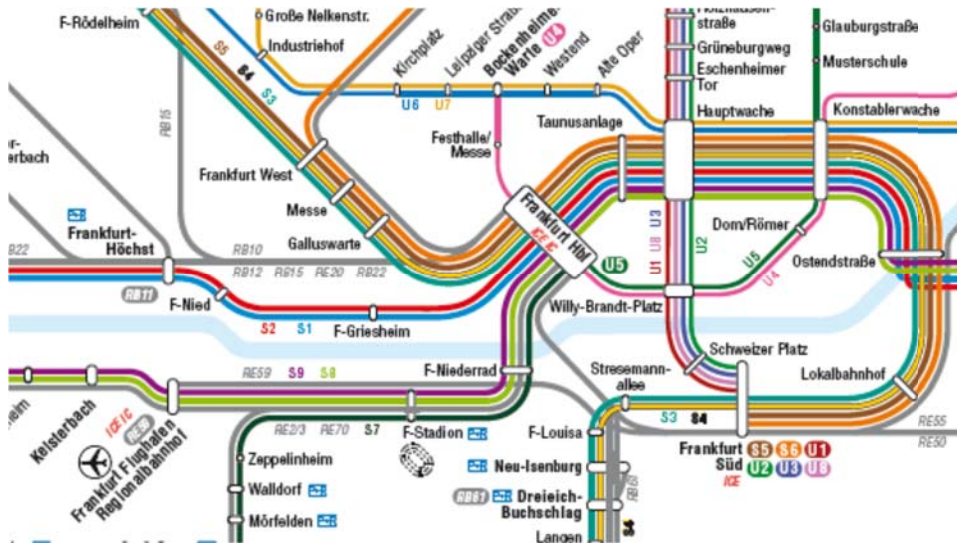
F-Rödelheim
Große Nelkenstr.
Industriehof
S5
S4
S3
Kirchplatz
Leipziger Straße
Bockenheimer Warte
U4
Westend
Alte Oper
Holzhausenstraße
Grüneburgweg
Eschenheimer Tor
Hauptwache
Glauburgstraße
Musterschule
Konstablerwache
U6
U7
RB15
-er-
-rbach
Festhalle/ Messe
Taunusanlage
Frankfurt West
Messe
Galluswarte
Frankfurt Hbf
ICE IC
U1
U8
U3
U2
U5
Dom/Römer
U5
U4
Ostendstraße
Frankfurt-Höchst
RB22
RB10
RB12
RB15
RE20
RE22
RB11
F-Nied
S2
S1
F-Griesheim
Willy-Brandt-Platz
Schweizer Platz
Stresemannallee
Lokalbahnhof
RE59
S9
S8
F-Niederrad
-heim
Kelsterbach
ICE IC
RE59
Frankfurt Flughafen Regionalbahnhof
RE2/3
RE70
S7
F-Stadion
F-Louisa
S3
S4
Frankfurt Süd
S5
S6
U1
U2
U3
U8
ICE
RE55
RE50
Zeppelinheim
Walldorf
Mörfelden
Neu-Isenburg
RB61
Dreieich-Buchschlag
RB61
Langen